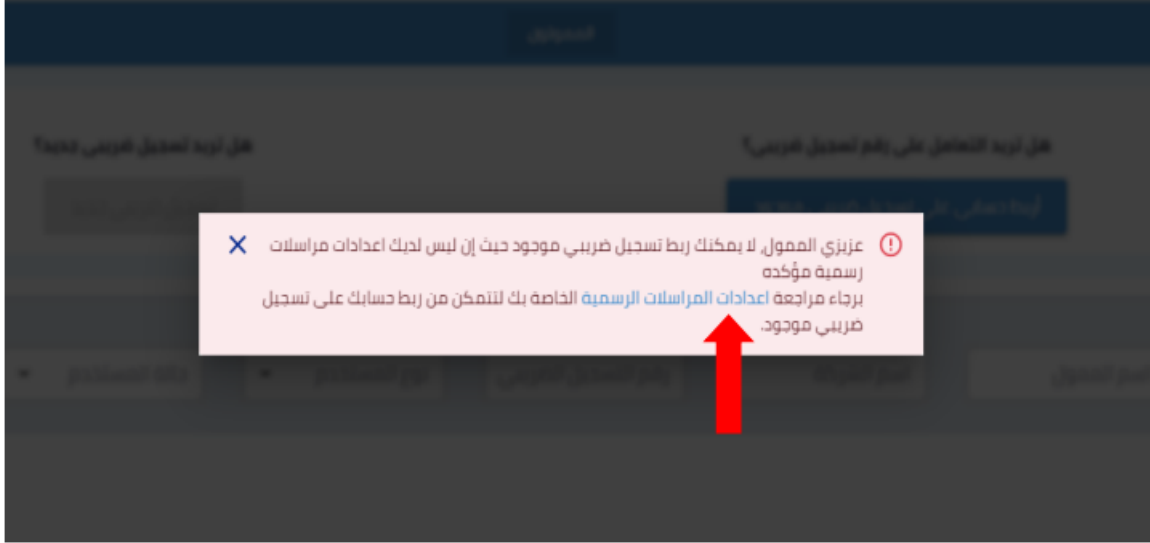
المميزين

هل تريد التعامل على رقم تسجيل ضريبي؟

هل تريد تسجيل ضريبي جديد؟

عزيزي الممول، لا يمكنك ربط تسجيل ضريبي موجود حيث إن ليس لديك اعدادات مراسلات رسمية مؤكده
برجاء مراجعة اعدادات المراسلات الرسمية الخاصة بك لتتمكن من ربط حسابك على تسجيل ضريبي موجود.

اسم الممول

اسم الشركة

رقم التسجيل الضريبي

نوع المستخدم

حالة المستخدم